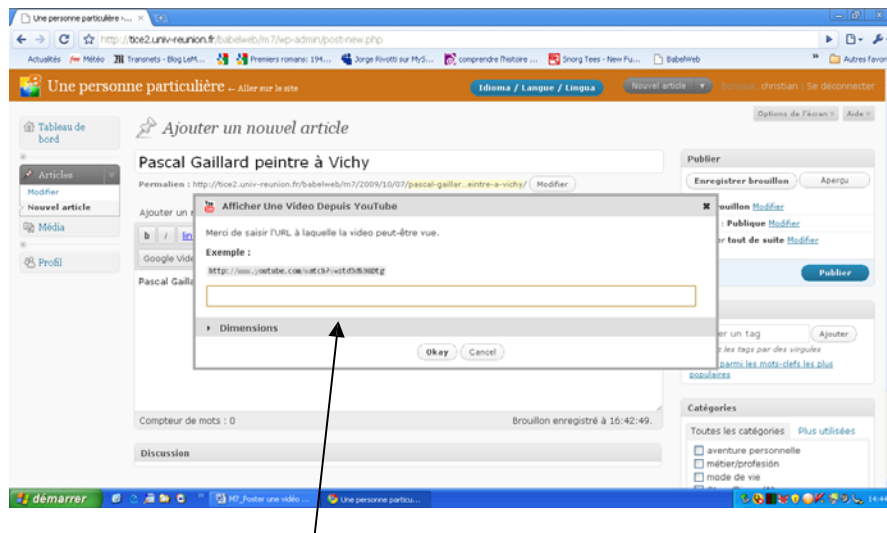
Une personne particulière -...

http://tice2.univ-reunion.fr/babelweb/m7/wp-admin/post-new.php

Actualités Météo Transnets - Blog LeM... Premiers romans: 194... Jorge Rivotti sur MyS... comprendre l'histoire ... Snorg Tees - New Fu... BabelWeb Autres favoris

Une personne particulière ← Aller sur le site

Idioma / Langue / Lingua

Nouvel article

Bonjour, christian | Se déconnecter

Options de l'écran Aide

Tableau de bord

Articles

Modifier

Nouvel article

Média

Profil

Ajouter un nouvel article

Pascal Gaillard peintre à Vichy

Permalien : http://tice2.univ-reunion.fr/babelweb/m7/2009/10/07/pascal-gaillar...eintre-a-vichy/ Modifier

Ajouter un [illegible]

b i lin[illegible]

Google Vide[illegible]

Pascal Gailla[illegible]

Afficher Une Video Depuis YouTube

Merci de saisir l'URL à laquelle la video peut-être vue.

Exemple :

http://www.youtube.com/watch?v=wtdXb98DtG

Dimensions

Okay Cancel

Compteur de mots : 0

Brouillon enregistré à 16:42:49.

Discussion

Publier

Enregistrer brouillon

Aperçu

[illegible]rouillon Modifier

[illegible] : Publique Modifier

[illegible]er tout de suite Modifier

Publier

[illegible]er un tag

Ajouter

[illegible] les tags par des virgules

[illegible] parmi les mots-clefs les plus populaires

Catégories

Toutes les catégories Plus utilisées

aventure personnelle

métier/profésion

mode de vie

démarrer

M7_Poster une vidéo ...

Une personne particu...

14:4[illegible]